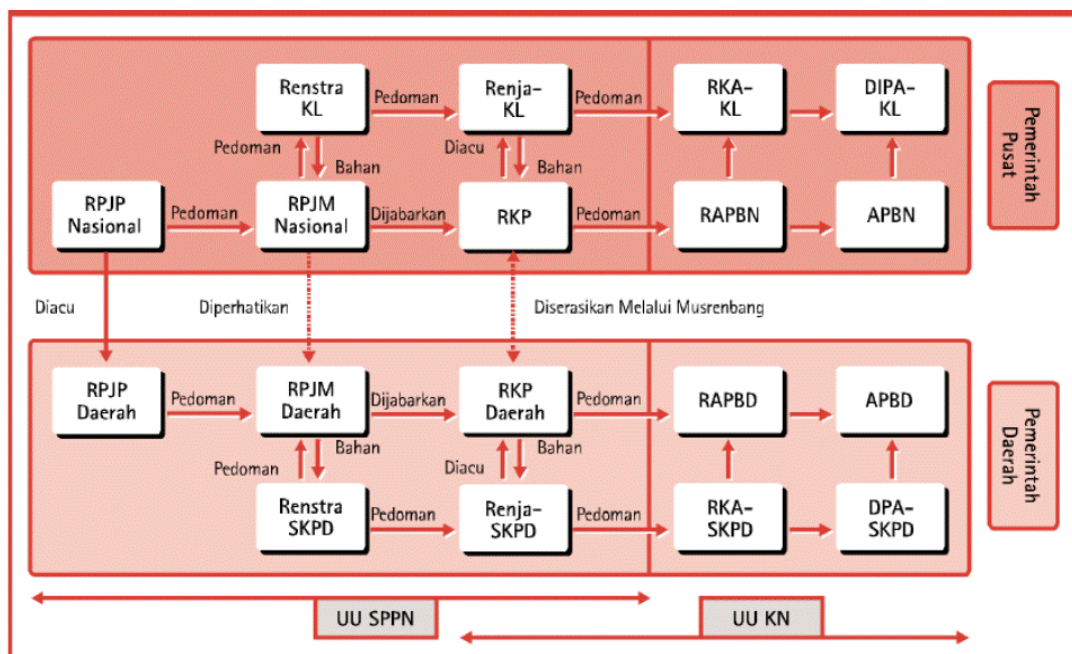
Renstra KL

Pedoman

Renja-KL

Pedoman

RKA-KL

DIPA-KL

Pemerintah Pusat

Pedoman

Bahan

Diacu

Bahan

RPJP Nasional

Pedoman

RPJM Nasional

Dijabarkan

RKP

Pedoman

RAPBN

APBN

Diacu

Diperhatikan

Diserasikan Melalui Musrenbang

RPJP Daerah

Pedoman

RPJM Daerah

Dijabarkan

RKP Daerah

Pedoman

RAPBD

APBD

Pemerintah Daerah

Pedoman

Bahan

Diacu

Bahan

Renstra SKPD

Pedoman

Renja-SKPD

Pedoman

RKA-SKPD

DPA-SKPD

UU SPPN

UU KN